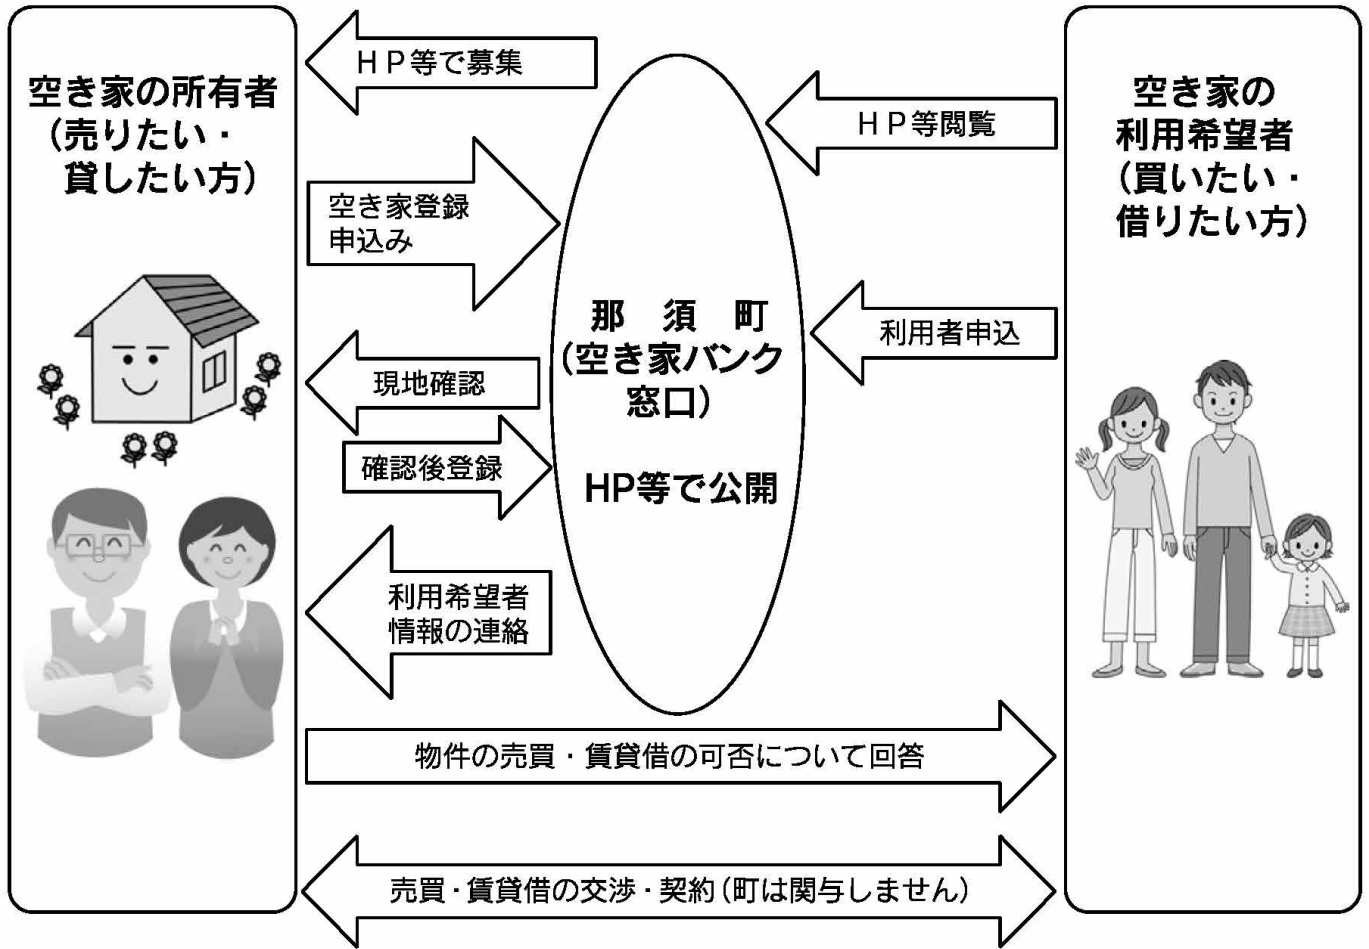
空き家の所有者
（売りたい・
貸したい方）

ＨＰ等で募集

空き家登録
申込み

現地確認

確認後登録

利用希望者
情報の連絡

那　須　町
（空き家バンク
窓口）

HP等で公開

ＨＰ等閲覧

利用者申込

空き家の
利用希望者
（買いたい・
借りたい方）

物件の売買・賃貸借の可否について回答

売買・賃貸借の交渉・契約（町は関与しません）